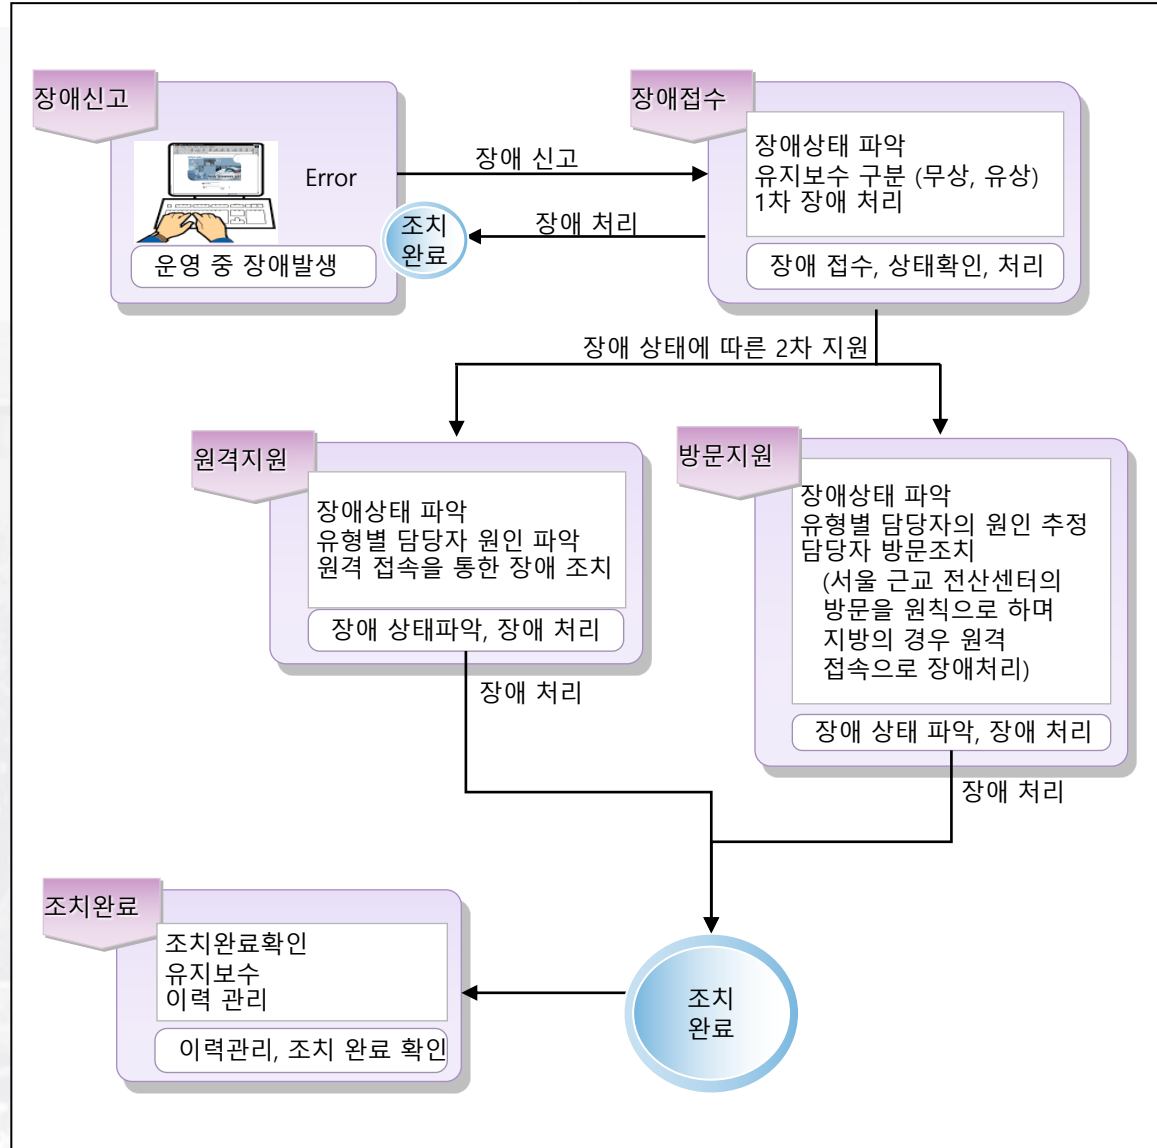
장애신고

Error

운영 중 장애발생

장애 신고

조치 완료

장애 처리

장애접수

장애상태 파악
유지보수 구분 (무상, 유상)
1차 장애 처리

장애 접수, 상태확인, 처리

장애 상태에 따른 2차 지원

원격지원

장애상태 파악
유형별 담당자 원인 파악
원격 접속을 통한 장애 조치

장애 상태파악, 장애 처리

장애 처리

방문지원

장애상태 파악
유형별 담당자의 원인 추정
담당자 방문조치
(서울 근교 전산센터의 방문을 원칙으로 하며 지방의 경우 원격 접속으로 장애처리)

장애 상태 파악, 장애 처리

장애 처리

조치완료

조치완료확인
유지보수
이력 관리

이력관리, 조치 완료 확인

조치 완료